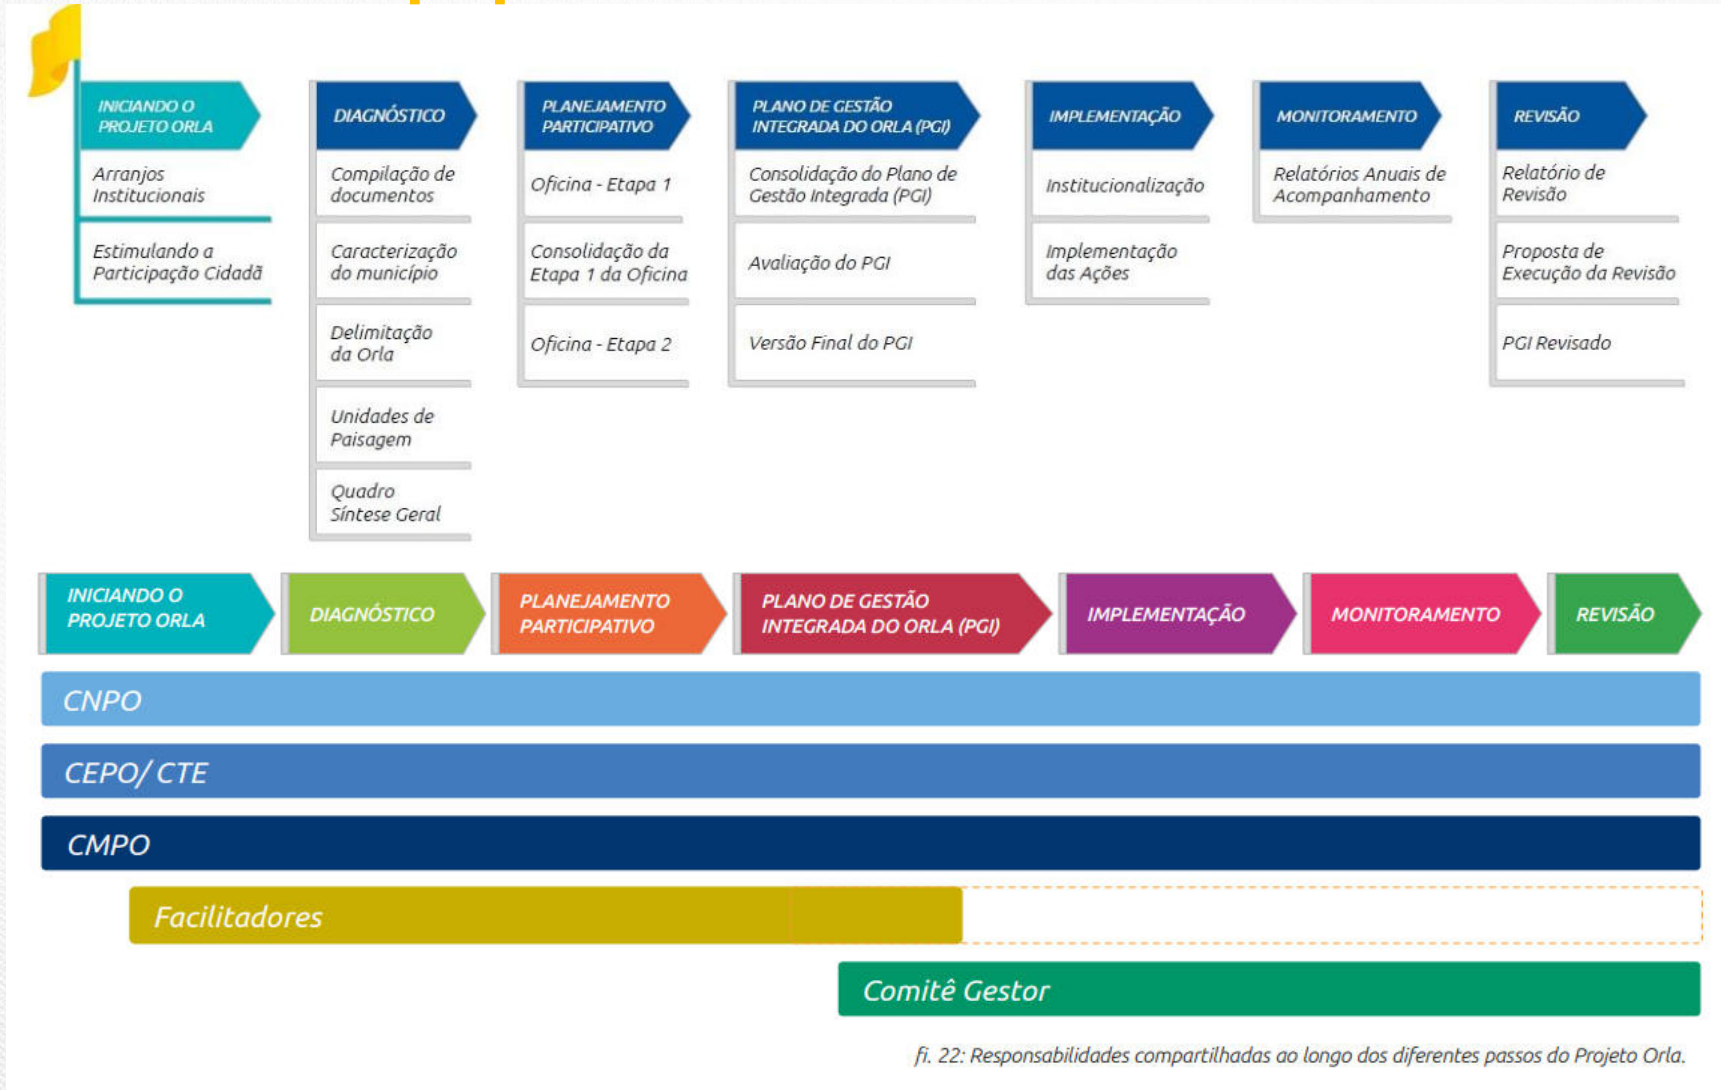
INICIANDO O PROJETO ORLA

Arranjos Institucionais

Estimulando a Participação Cidadã

DIAGNÓSTICO

Compilação de documentos

Caracterização do município

Delimitação da Orla

Unidades de Paisagem

Quadro Síntese Geral

PLANEJAMENTO PARTICIPATIVO

Oficina - Etapa 1

Consolidação da Etapa 1 da Oficina

Oficina - Etapa 2

PLANO DE GESTÃO INTEGRADA DO ORLA (PGI)

Consolidação do Plano de Gestão Integrada (PGI)

Avaliação do PGI

Versão Final do PGI

IMPLEMENTAÇÃO

Institucionalização

Implementação das Ações

MONITORAMENTO

Relatórios Anuais de Acompanhamento

REVISÃO

Relatório de Revisão

Proposta de Execução da Revisão

PGI Revisado

INICIANDO O PROJETO ORLA

DIAGNÓSTICO

PLANEJAMENTO PARTICIPATIVO

PLANO DE GESTÃO INTEGRADA DO ORLA (PGI)

IMPLEMENTAÇÃO

MONITORAMENTO

REVISÃO

CNPO

CEPO/ CTE

CMPO

Facilitadores

Comitê Gestor

fi. 22: Responsabilidades compartilhadas ao longo dos diferentes passos do Projeto Orla.